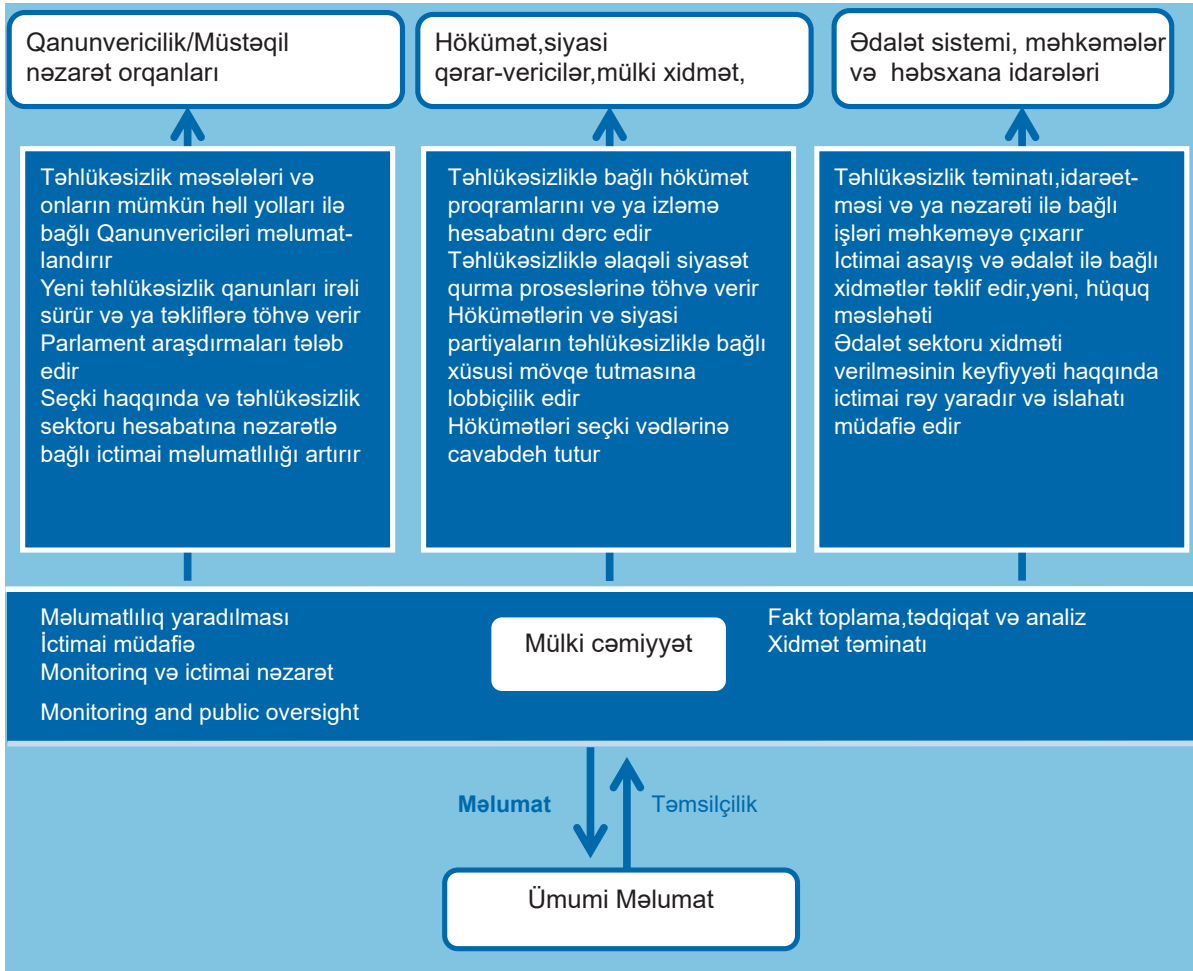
Qanunvericilik/Müstəqil nəzarət orqanları

Hökümət,siyasi qərar-vericilər,mülki xidmət,

Ədalət sistemi, məhkəmələr və həbsxana idarələri

Təhlükəsizlik məsələləri və onların mümkün həll yolları ilə bağlı Qanunvericiləri məlumatlandırır
Yeni təhlükəsizlik qanunları irəli sürür və ya təkliflərə töhvə verir
Parlament araşdırmaları tələb edir
Seçki haqqında və təhlükəsizlik sektoru hesabatına nəzarətlə bağlı ictimai məlumatlılığı artırır

Təhlükəsizliklə bağlı hökümət proqramlarını və ya izləmə hesabatını dərc edir
Təhlükəsizliklə əlaqəli siyasət qurma proseslərinə töhvə verir
Hökümətlərin və siyasi partiyaların təhlükəsizliklə bağlı xüsusi mövqe tutmasına lobbiçilik edir
Hökümətləri seçki vədlərinə cavabdeh tutur

Təhlükəsizlik təminatı,idarəetməsi və ya nəzarəti ilə bağlı işləri məhkəməyə çıxarır
Ictimai asayiş və ədalət ilə bağlı xidmətlər təklif edir,yəni, hüquq məsləhəti
Ədalət sektoru xidməti verilməsinin keyfiyyəti haqqında ictimai rəy yaradır və islahatı müdafiə edir

Məlumatlılıq yaradılması
İctimai müdafiə
Monitorinq və ictimai nəzarət
Monitoring and public oversight

Mülki cəmiyyət

Fakt toplama,tədqiqat və analiz
Xidmət təminatı

Məlumat

Təmsilçilik

Ümumi Məlumat